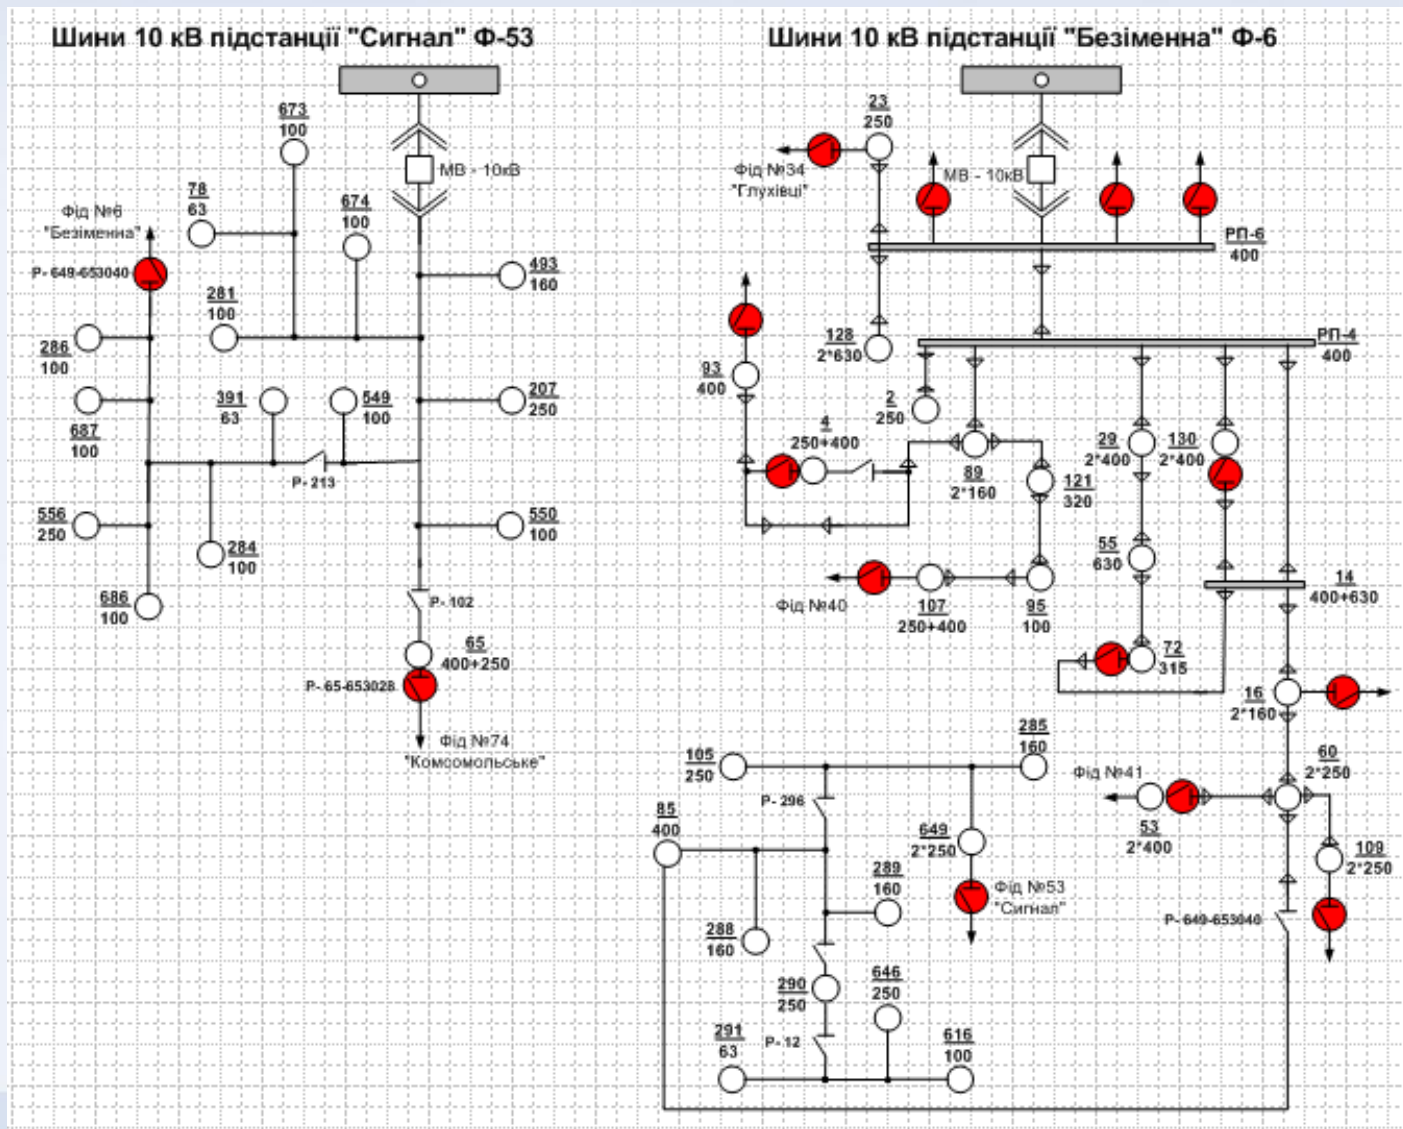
Шини 10 кВ підстанції "Сигнал" Ф-53

Шини 10 кВ підстанції "Безіменна" Ф-6

МВ - 10кВ

673
100

78
63

674
100

Фід №6
"Безіменна"

Р- 649-653040

493
160

281
100

286
100

207
250

391
63

549
100

687
100

Р- 213

556
250

550
100

284
100

686
100

Р- 102

65
400+250

Р- 65-653028

Фід №74
"Комсомольське"

23
250

Фід №34
"Глухівці"

МВ - 10кВ

РП-6
400

128
2*630

РП-4
400

93
400

2
250

4
250+400

89
2*160

121
320

29
2*400

130
2*400

55
630

Фід №40

107
250+400

95
100

14
400+630

72
315

16
2*160

105
250

285
160

Фід №41

60
2*250

Р- 296

85
400

649
2*250

53
2*400

109
2*250

289
160

Фід №53
"Сигнал"

Р- 649-653040

288
160

290
250

646
250

291
63

Р- 12

616
100